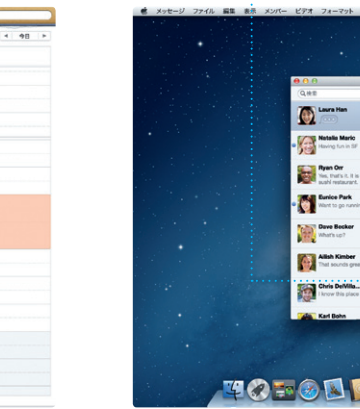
◀ 今日

メッセージ ファイル 編集 表示 メンバー ビデオ フォーマット

検索

Laura Han

Natalie Maric
Having fun in SF

Ryan Orr
Yes, that's it. It is sushi restaurant.

Eunice Park
I'll go running

Dave Becker
What's up?

Ailish Kimber
That sounds great

Chris DeVilla
I know this place

Karl Bohn